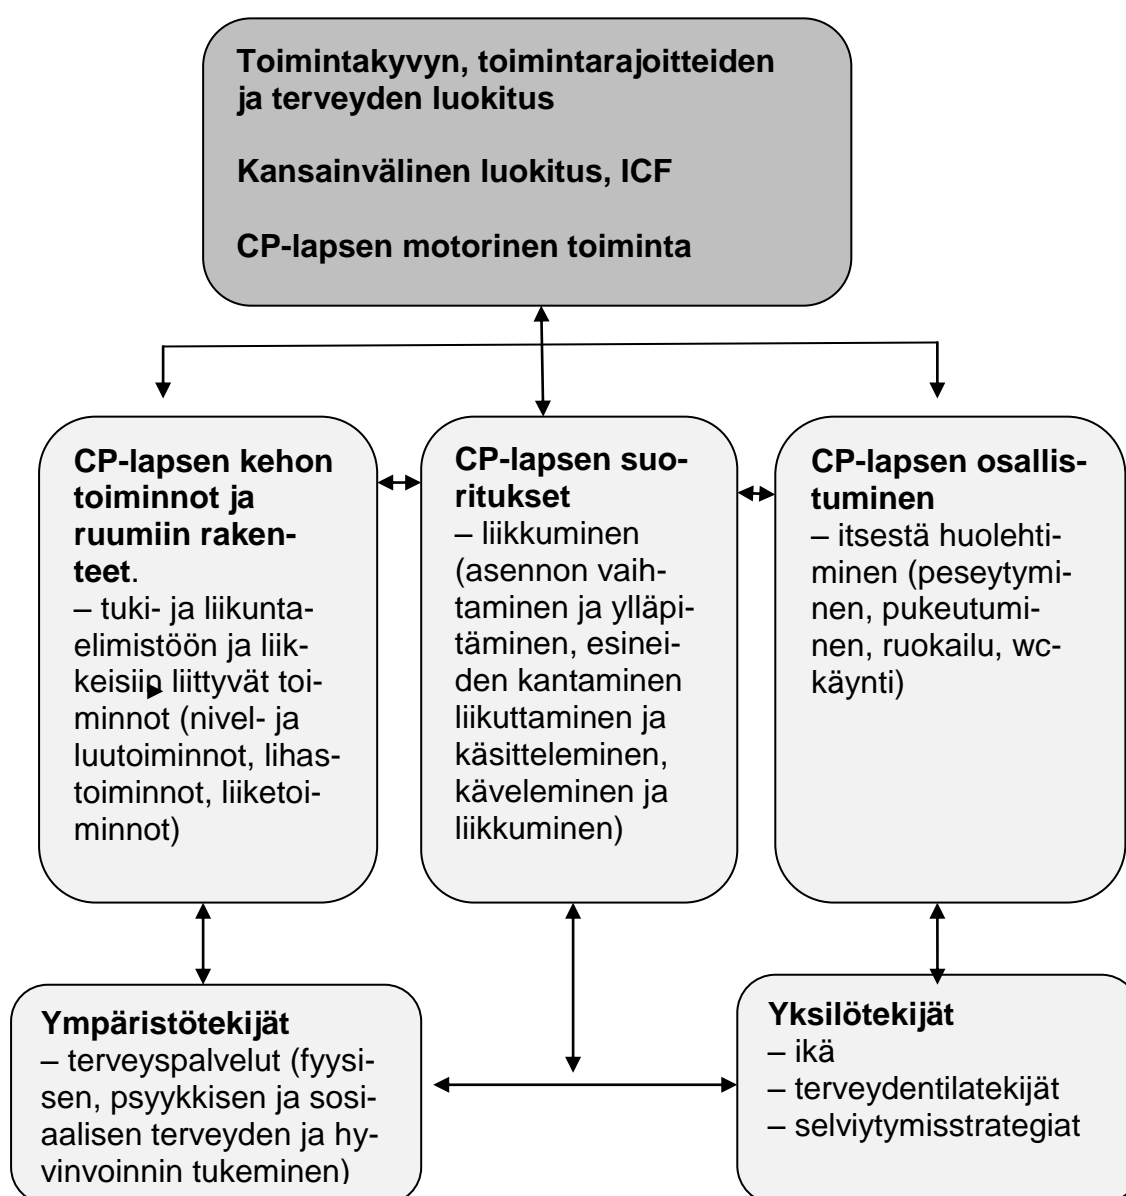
Toimintakyvyn, toimintarajoitteiden ja terveyden luokitus

Kansainvälinen luokitus, ICF

CP-lapsen motorinen toiminta

CP-lapsen kehon toiminnot ja ruumiin rakenteet.
– tuki- ja liikuntaelimistöön ja liikkeisiin liittyvät toiminnot (nivel- ja luutoiminnot, lihastoiminnot, liiketoiminnot)

CP-lapsen suoritukset
– liikkuminen (asennon vaihtaminen ja ylläpitäminen, esineiden kantaminen liikuttaminen ja käsitteleminen, käveleminen ja liikkuminen)

CP-lapsen osallistuminen
– itsestä huolehtiminen (peseytyminen, pukeutuminen, ruokailu, wc-käynti)

Ympäristötekijät
– terveyspalvelut (fyysisen, psyykkisen ja sosiaalisen terveyden ja hyvinvoinnin tukeminen)

Yksilötekijät
– ikä
– terveydentilatekijät
– selviytymisstrategiat